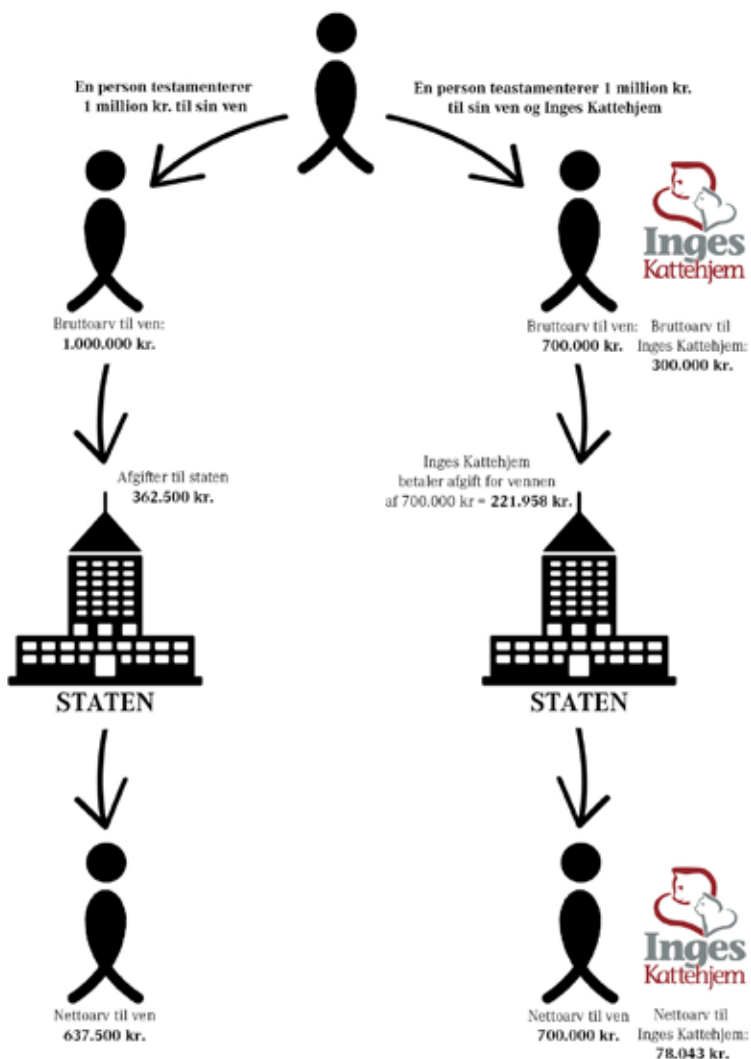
En person testamenterer 1 million kr. til sin ven

En person teastamenterer 1 million kr. til sin ven og Inges Kattehjem

Inges Kattehjem

Bruttoarv til ven: **1.000.000 kr.**

Bruttoarv til ven: **700.000 kr.**

Bruttoarv til Inges Kattehjem: **300.000 kr.**

Afgifter til staten **362.500 kr.**

Inges Kattehjem betaler afgift for vennen af 700.000 kr = **221.958 kr.**

STATEN

STATEN

Inges Kattehjem

Nettoarv til ven **637.500 kr.**

Nettoarv til ven **700.000 kr.**

Nettoarv til Inges Kattehjem: **78.043 kr.**